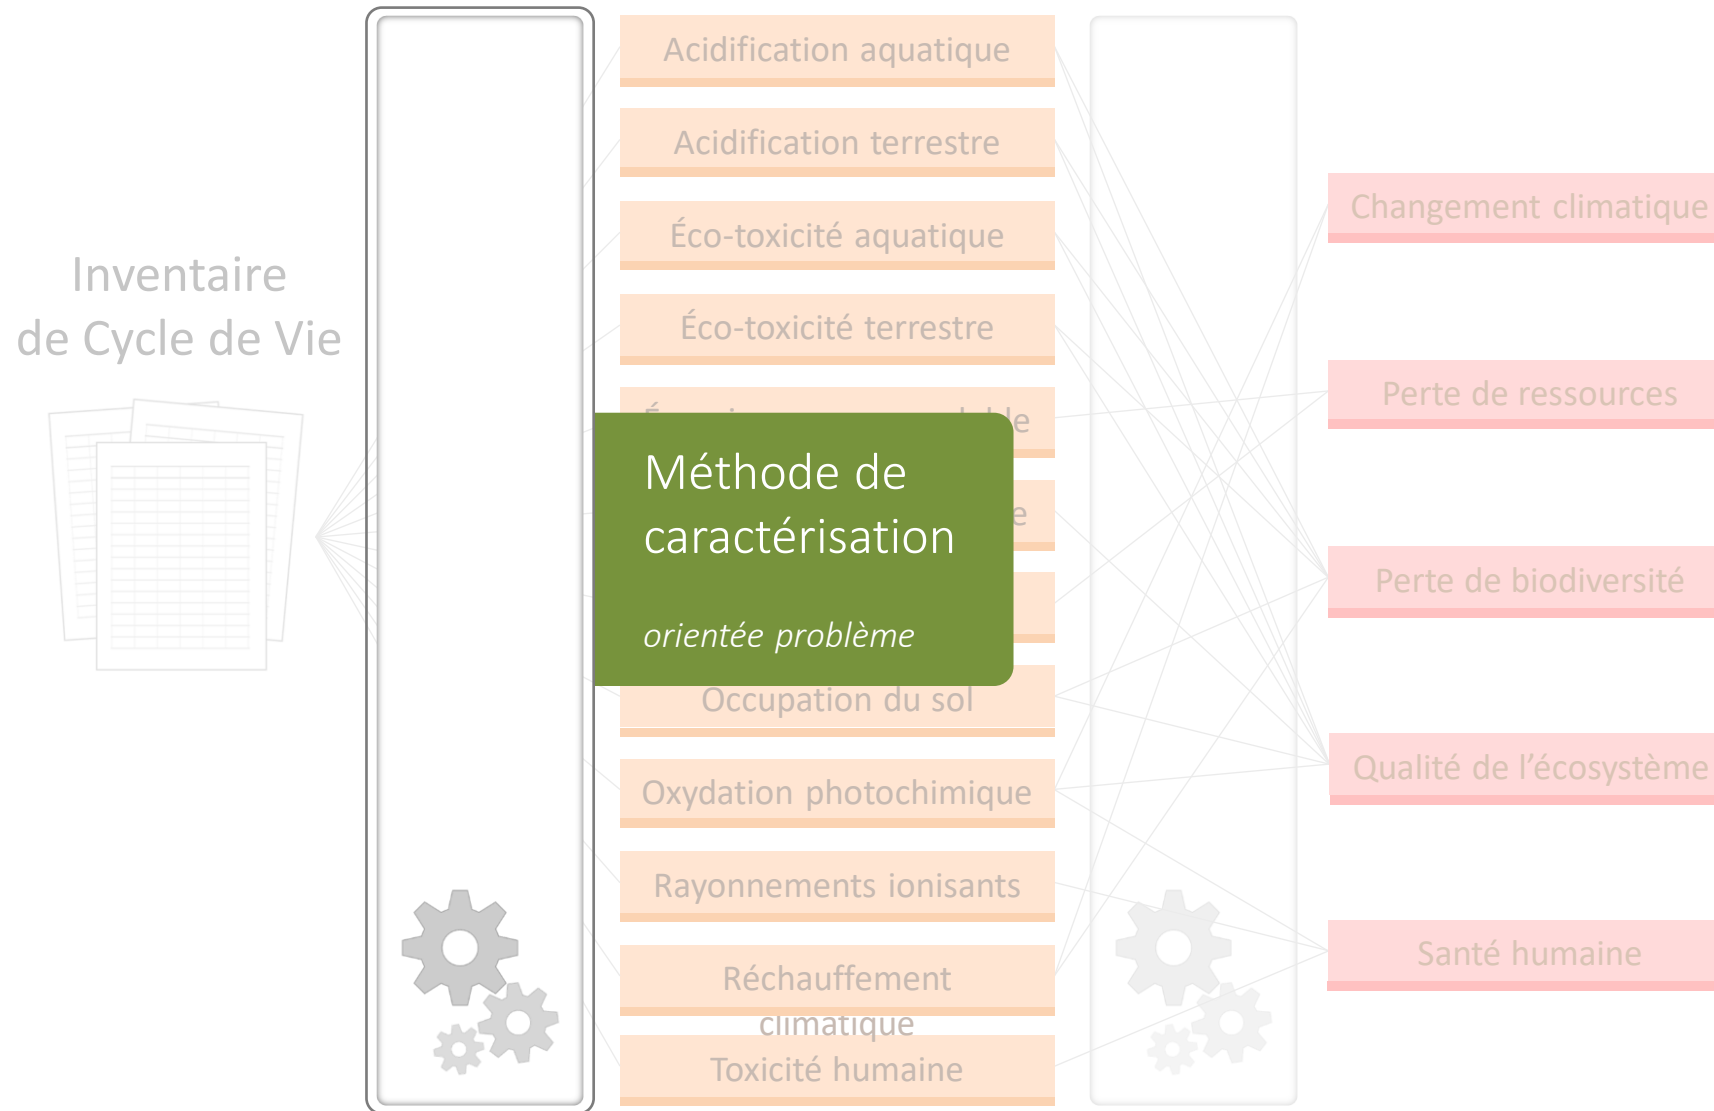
Inventaire de Cycle de Vie

Acidification aquatique

Acidification terrestre

Éco-toxicité aquatique

Éco-toxicité terrestre

Méthode de caractérisation

orientée problème

Occupation du sol

Oxydation photochimique

Rayonnements ionisants

Réchauffement climatique

Toxicité humaine

Changement climatique

Perte de ressources

Perte de biodiversité

Qualité de l’écosystème

Santé humaine